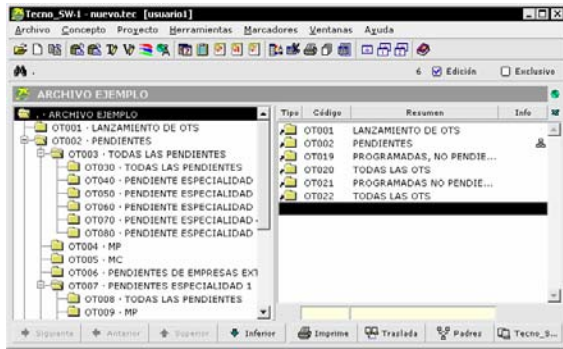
Tecno_SW-1 - nuevo.tec [usuario1]

Archivo Concepto Proyecto Herramientas Marcadores Ventanas Ayuda

6 Edición Exclusive

ARCHIVO EJEMPLO

. ARCHIVO EJEMPLO
OT001 - LANZAMIENTO DE OTS
OT002 - PENDIENTES
OT003 - TODAS LAS PENDIENTES
OT030 - TODAS LAS PENDIENTES
OT040 - PENDIENTE ESPECIALIDAD
OT050 - PENDIENTE ESPECIALIDAD
OT060 - PENDIENTE ESPECIALIDAD
OT070 - PENDIENTE ESPECIALIDAD
OT080 - PENDIENTE ESPECIALIDAD
OT004 - MP
OT005 - MC
OT006 - PENDIENTES DE EMPRESAS EXT
OT007 - PENDIENTE ESPECIALIDAD 1
OT008 - TODAS LAS PENDIENTES
OT009 - MP

| Tipo | Código | Resumen | Info |
|---|---|---|---|
| | OT001 | LANZAMIENTO DE OTS | |
| | OT002 | PENDIENTES | |
| | OT019 | PROGRAMADAS, NO PENDIE... | |
| | OT020 | TODAS LAS OTS | |
| | OT021 | PROGRAMADAS NO PENDIE... | |
| | OT022 | TODAS LAS OTS | |

Siguiente Anterior Superior Inferior Imprime Traslada Padres Tecno_S...